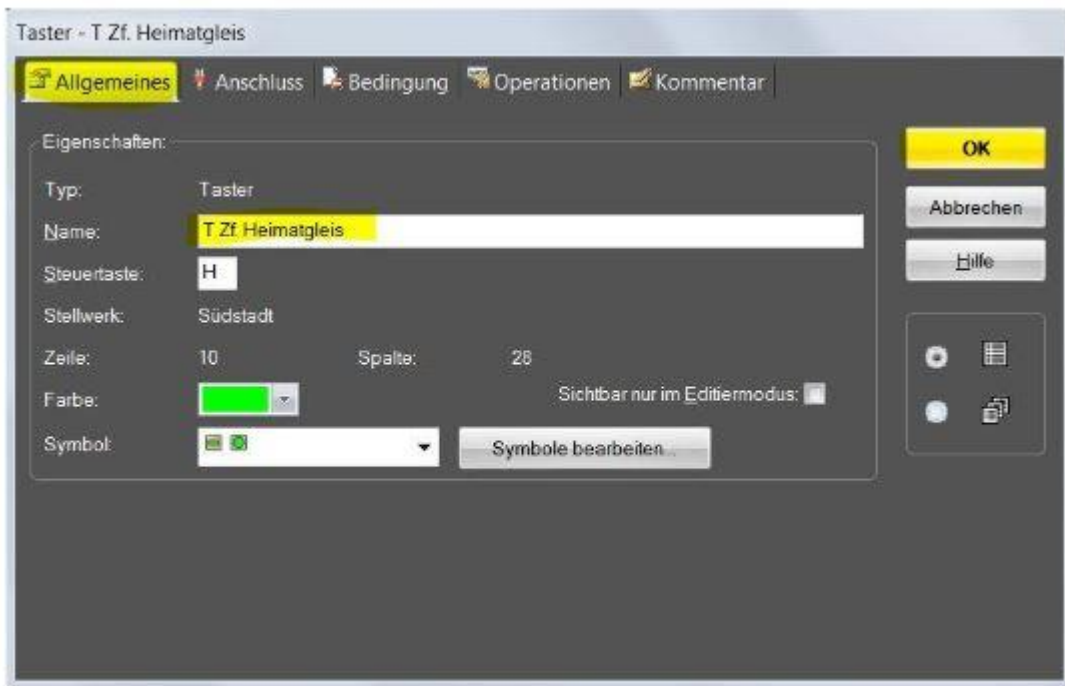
Taster - T Zf. Heimatgleis

Allgemeines | Anschluss | Bedingung | Operationen | Kommentar

Eigenschaften:

Typ: Taster

Name: T Zf. Heimatgleis

Steuertaste: H

Stellwerk: Südstadt

Zeile: 10 Spalte: 28

Farbe:

Sichtbar nur im Editiermodus:

Symbol:

Symbole bearbeiten...

OK

Abbrechen

Hilfe